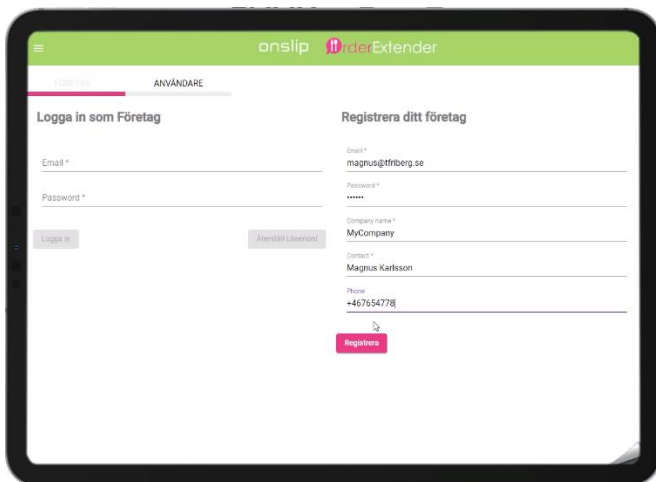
onslip OrderExtender

FÖRETAG ANVÄNDARE

Logga in som Företag

Email *

Password *

Logga in

Återställ Lösenord

Registrera ditt företag

Email *
magnus@tfriberg.se

Password *
••••••

Company name *
MyCompany

Contact *
Magnus Karlsson

Phone
+467654778

Registrera